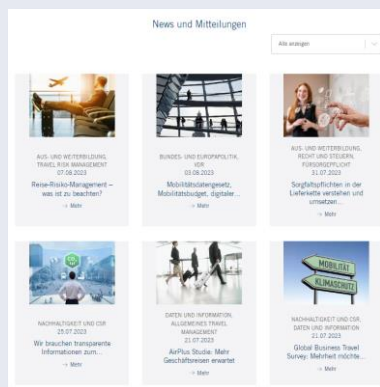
News und Mitteilungen

Alle anzeigen

AUS- UND WEITERBILDUNG, TRAVEL RISK MANAGEMENT
07.08.2023
Reise-Risiko-Management – was ist zu beachten?
→ Mehr

BUNDES- UND EUROPAPOLITIK, VDR
03.08.2023
Mobilitätsdatengesetz, Mobilitätsbudget, digitaler...
→ Mehr

AUS- UND WEITERBILDUNG, RECHT UND STEUERN, FÜRSORGEPFLICHT
31.07.2023
Sorgfaltspflichten in der Lieferkette verstehen und umsetzen...
→ Mehr

NACHHALTIGKEIT UND CSR
25.07.2023
Wir brauchen transparente Informationen zum...
→ Mehr

DATEN UND INFORMATION, ALLGEMEINES TRAVEL MANAGEMENT
21.07.2023
AirPlus Studie: Mehr Geschäftsreisen erwartet
→ Mehr

MOBILITÄT
KLIMASCHUTZ

NACHHALTIGKEIT UND CSR, DATEN UND INFORMATION
21.07.2023
Global Business Travel Survey: Mehrheit möchte...
→ Mehr